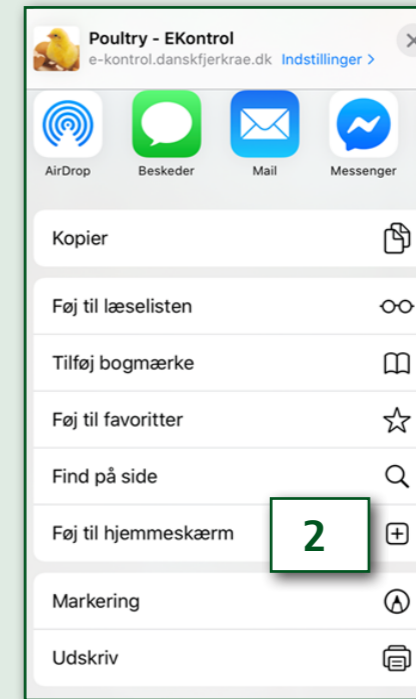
Poultry - EKontrol
e-kontrol.danskfjerkrae.dk Indstillinger >

AirDrop
Beskeder
Mail
Messenger

Kopier

Føj til læselisten

Tilføj bogmærke

Føj til favoritter

Find på side

Føj til hjemmeskærm

2

Markering

Udskriv